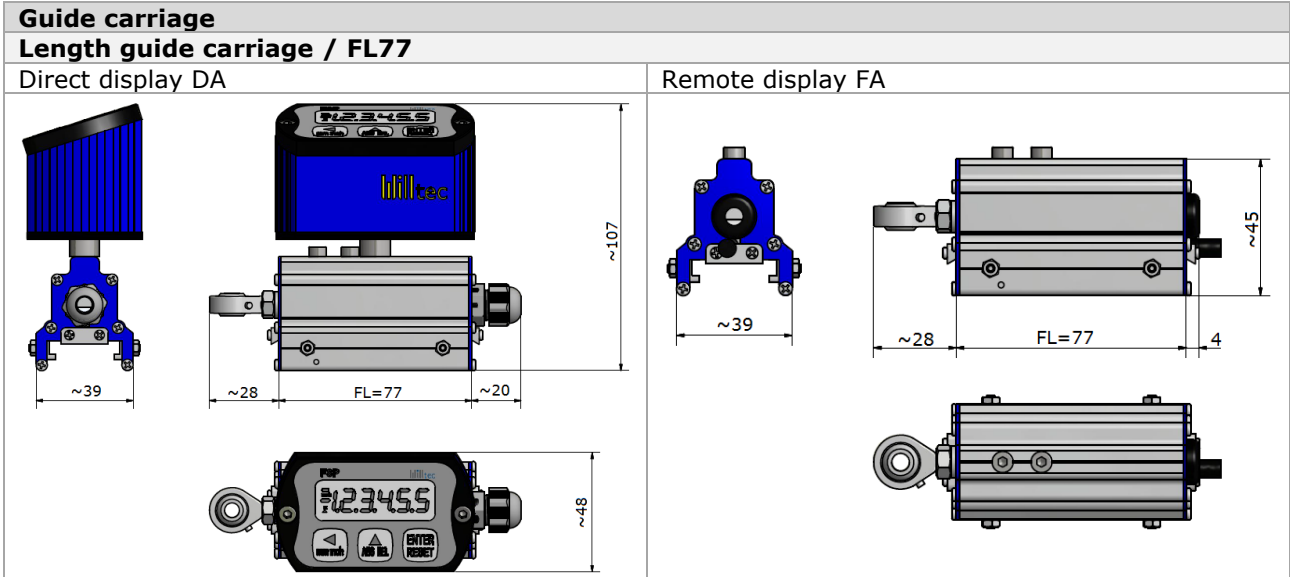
**Guide carriage**

**Length guide carriage / FL77**

| Direct display DA | Remote display FA |
|---|---|
| ~107, ~39, ~28, FL=77, ~20, ~48 | ~45, ~39, ~28, FL=77, 4 |

1.2.3.4.5.5

ENTER RESET

1.2.3.4.5.5

ENTER RESET